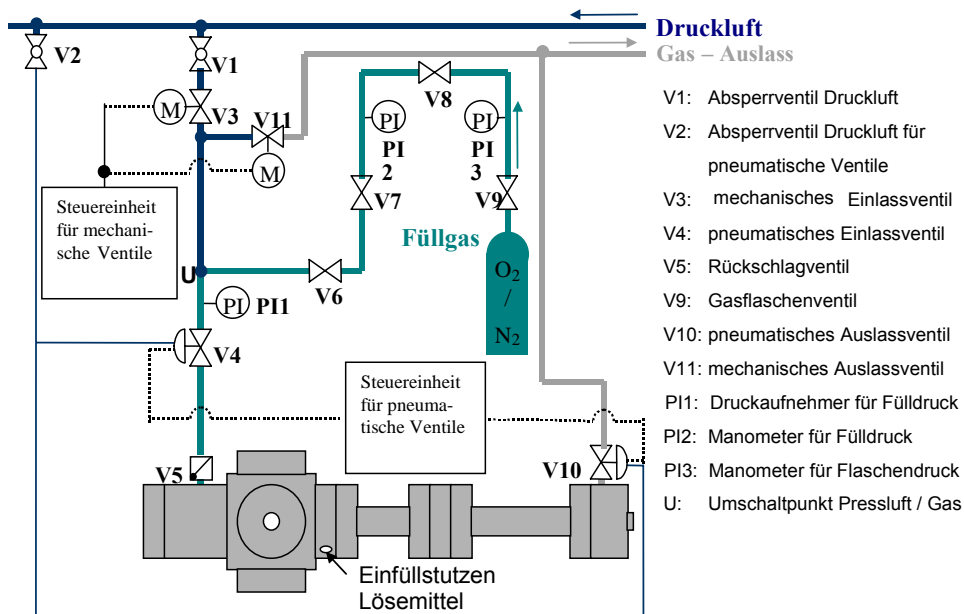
Druckluft
Gas – Auslass

V2
V1
M
V3
V11
M
V8
PI
PI
PI 2
PI 3
V7
V9
Steuereinheit für mechanische Ventile
Füllgas
U
V6
$O_2$ / $N_2$
PI PI1
V4
Steuereinheit für pneumatische Ventile
V5
V10
Einfüllstutzen Lösemittel

V1: Absperrventil Druckluft
V2: Absperrventil Druckluft für pneumatische Ventile
V3: mechanisches Einlassventil
V4: pneumatisches Einlassventil
V5: Rückschlagventil
V9: Gasflaschenventil
V10: pneumatisches Auslassventil
V11: mechanisches Auslassventil
PI1: Druckaufnehmer für Fülldruck
PI2: Manometer für Fülldruck
PI3: Manometer für Flaschendruck
U: Umschaltpunkt Pressluft / Gas